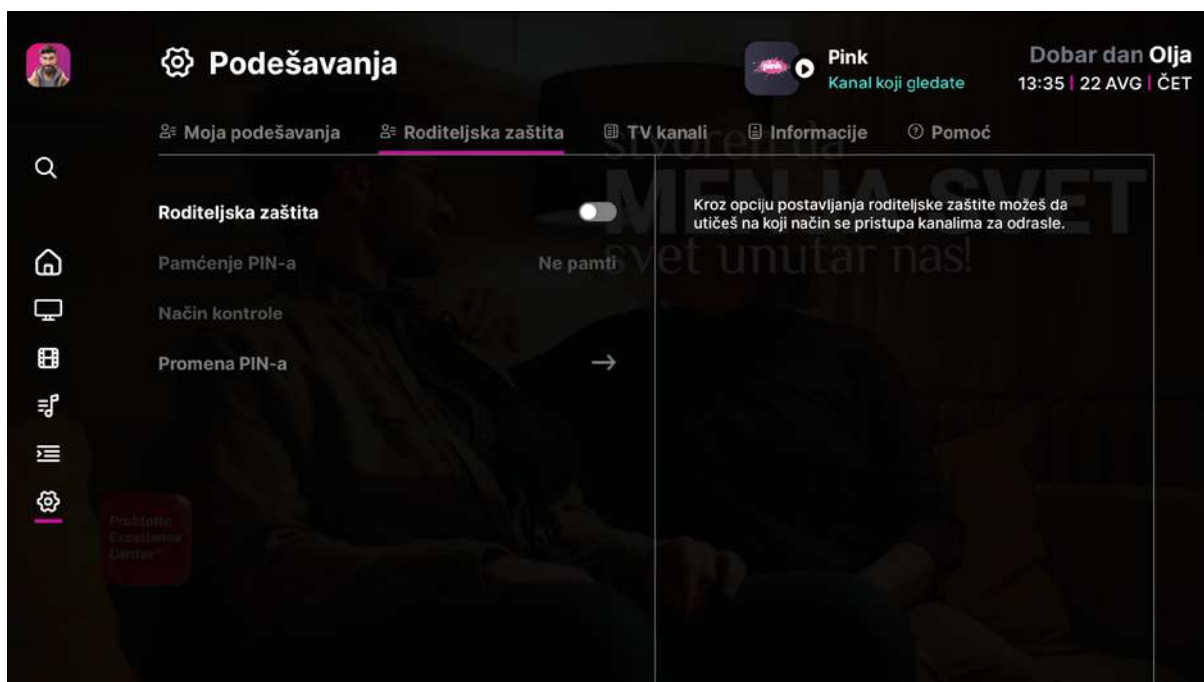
Podešavanja

Pink
Kanal koji gledate

Dobar dan Olja
13:35 | 22 AVG | ČET

Moja podešavanja
Roditeljska zaštita
TV kanali
Informacije
Pomoć

stvoren da
MENJA SVET
svet unutar nas!

Roditeljska zaštita
Pamćenje PIN-a
Ne pamti
Način kontrole
Promena PIN-a
→

Kroz opciju postavljanja roditeljske zaštite možeš da utičeš na koji način se pristupa kanalima za odrasle.

Probiotic Excellence Center